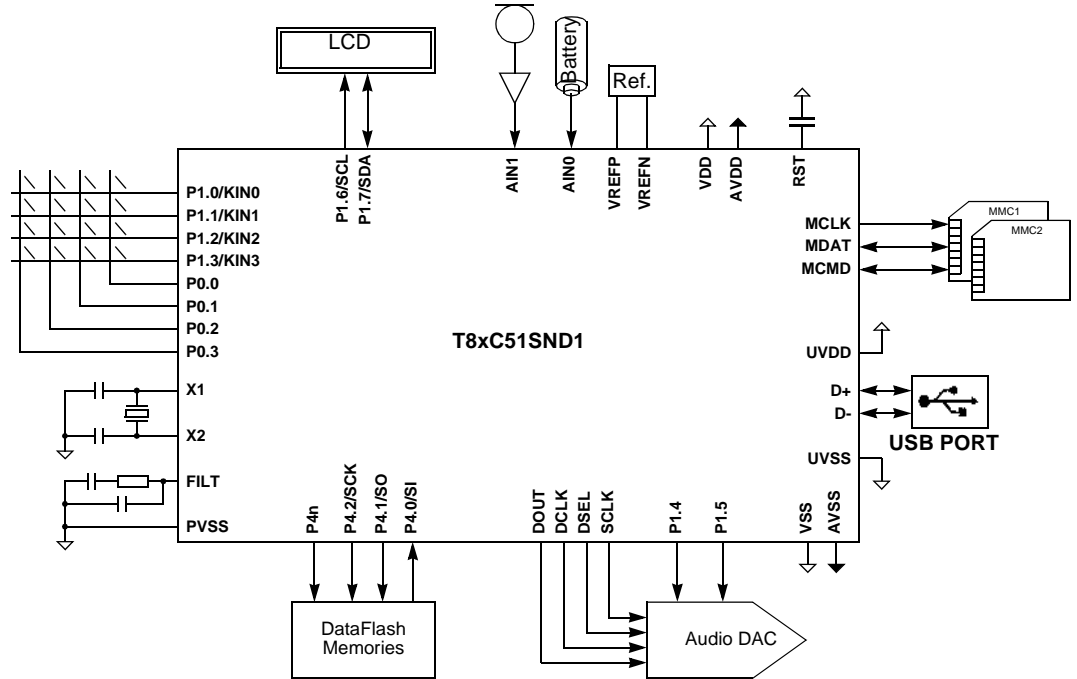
LCD

Battery

Ref.

P1.6/SCL
P1.7/SDA

AIN1

AIN0

VREFP
VREFN

VDD
AVDD

RST

P1.0/KIN0
P1.1/KIN1
P1.2/KIN2
P1.3/KIN3
P0.0
P0.1
P0.2
P0.3

MCLK
MDAT
MCMD

MMC1
MMC2

T8xC51SND1

UVDD

X1

X2

D+
D-

USB PORT

UVSS

FILT

PVSS

P4n
P4.2/SCK
P4.1/SO
P4.0/SI

DOUT
DCLK
DSEL
SCLK

P1.4
P1.5

VSS
AVSS

DataFlash Memories

Audio DAC